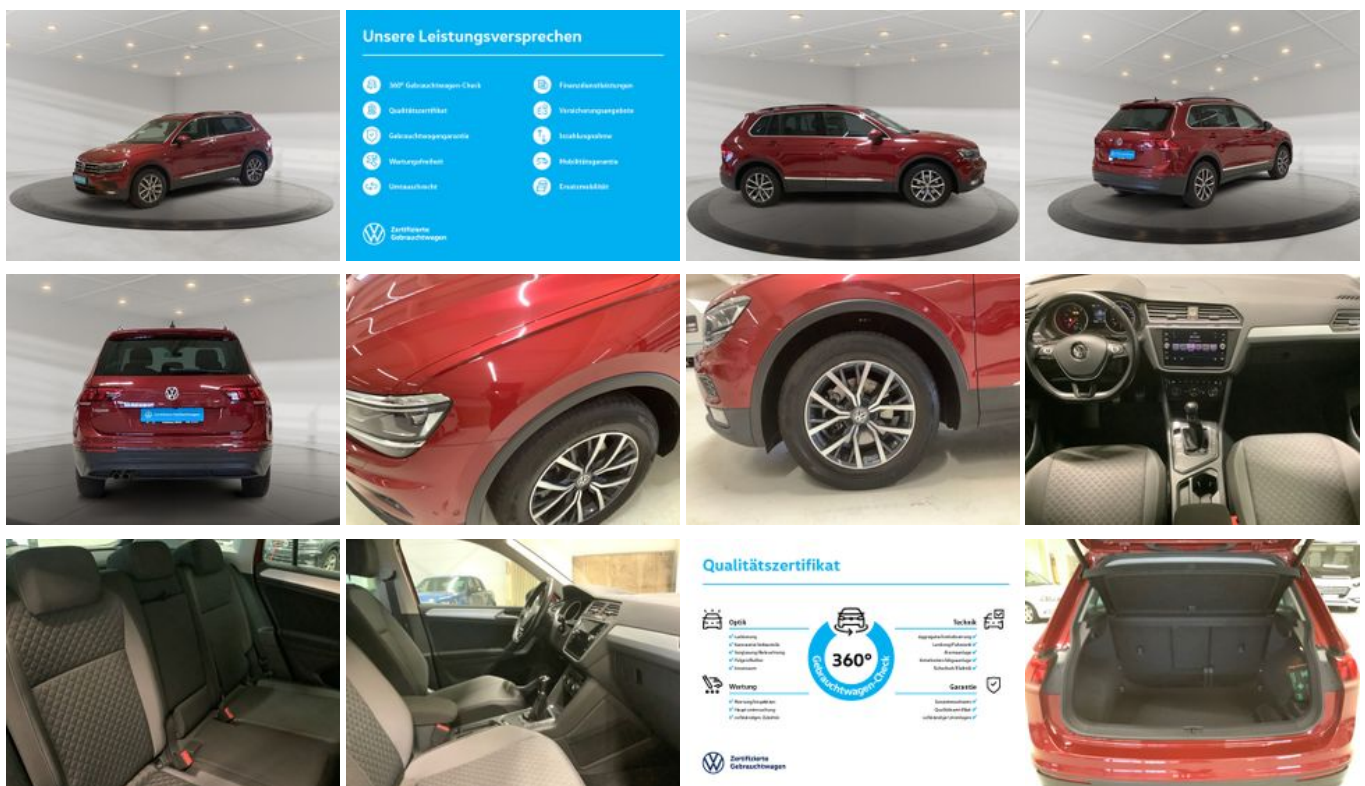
Unsere Leistungsversprechen

360° Gebrauchtwagen-Check
Qualitätszertifikat
Gebrauchtwagengarantie
Wartungsfreiheit
Umtauschrecht

Finanzdienstleistungen
Versicherungsangebote
Inzahlungnahme
Mobilitätsgarantie
Ersatzmobilität

Zertifizierte Gebrauchtwagen

Qualitätszertifikat

Optik

Technik

360°
Gebrauchtwagen-Check

Wartung

Garantie

Zertifizierte Gebrauchtwagen